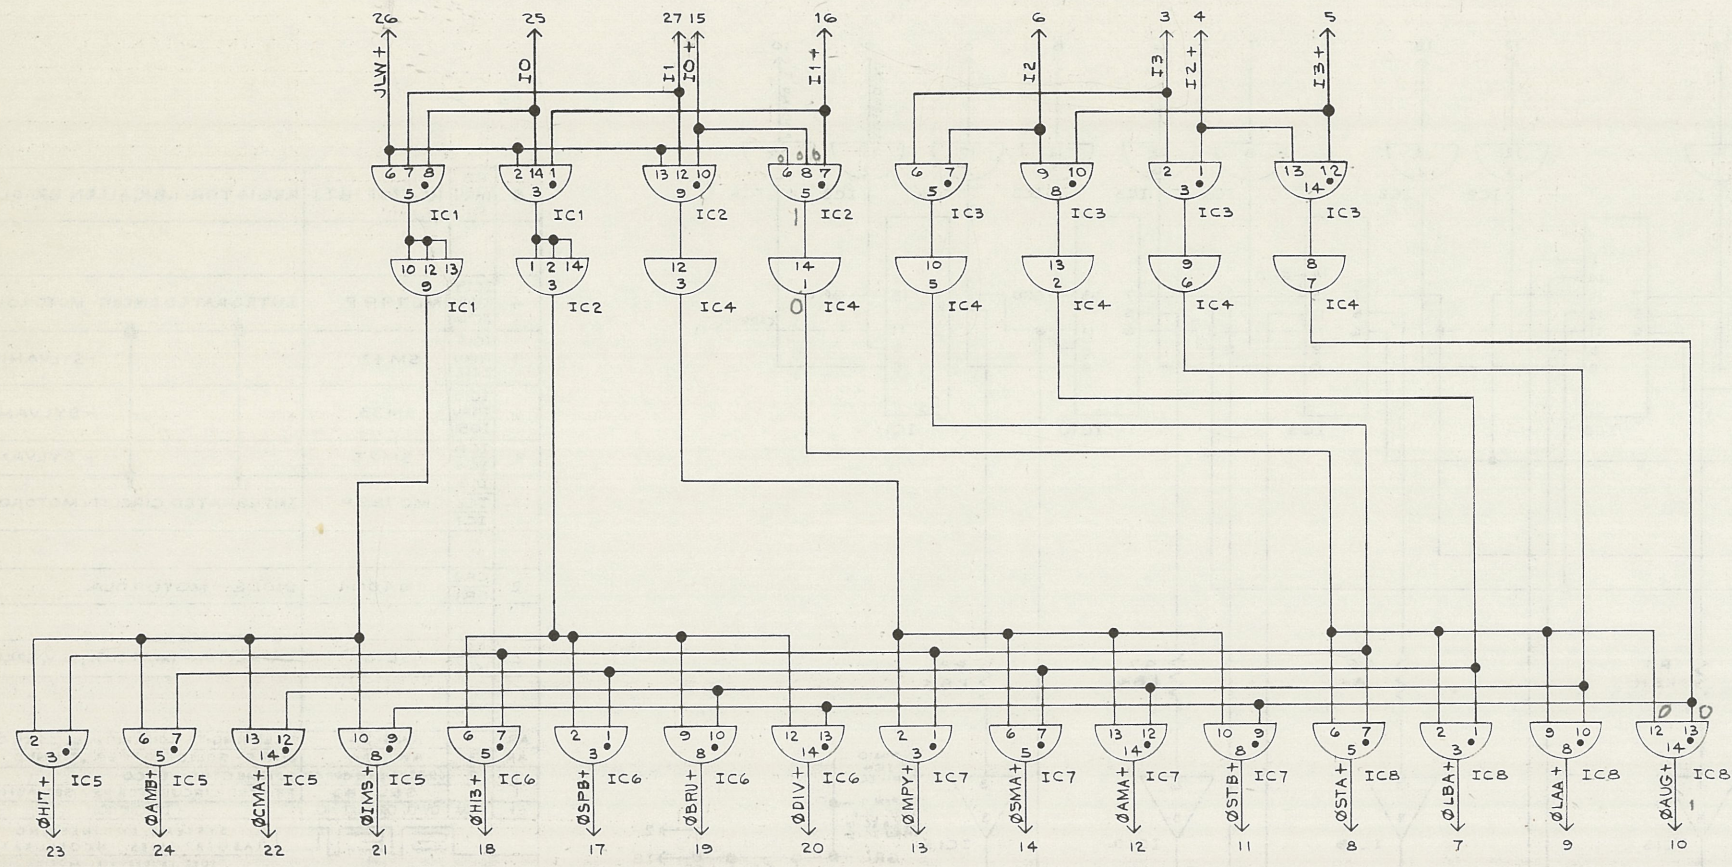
26 25 27 15 16 6 3 4 5

JLW+ I0 I1 I0+ I1+ I2 I3 I2+ I3+

6 7 8
5
IC1

2 14 1
3
IC1

13 12 10
9
IC2

6 8 7
5
IC2

6 7
5
IC3

9 10
8
IC3

2 1
3
IC3

13 12
14
IC3

10 12 13
9
IC1

1 2 14
3
IC2

12
3
IC4

14
1
IC4

10
5
IC4

13
2
IC4

9
6
IC4

8
7
IC4

2 1
3
IC5
ØHIT+
23

6 7
5
IC5
ØAMB+
24

13 12
14
IC5
ØCMA+
22

10 9
8
IC5
ØIMS+
21

6 7
5
IC6
ØHI3+
18

2 1
3
IC6
ØSPB+
17

9 10
8
IC6
ØBRU+
19

12 13
14
IC6
ØDIV+
20

2 1
3
IC7
ØMPY+
13

6 7
5
IC7
ØSMA+
14

13 12
14
IC7
ØAMA+
12

10 9
8
IC7
ØSTB+
11

6 7
5
IC8
ØSTA+
8

2 1
3
IC8
ØLBA+
7

9 10
8
IC8
ØLAA+
9

12 13
14
IC8
ØAUG+
10